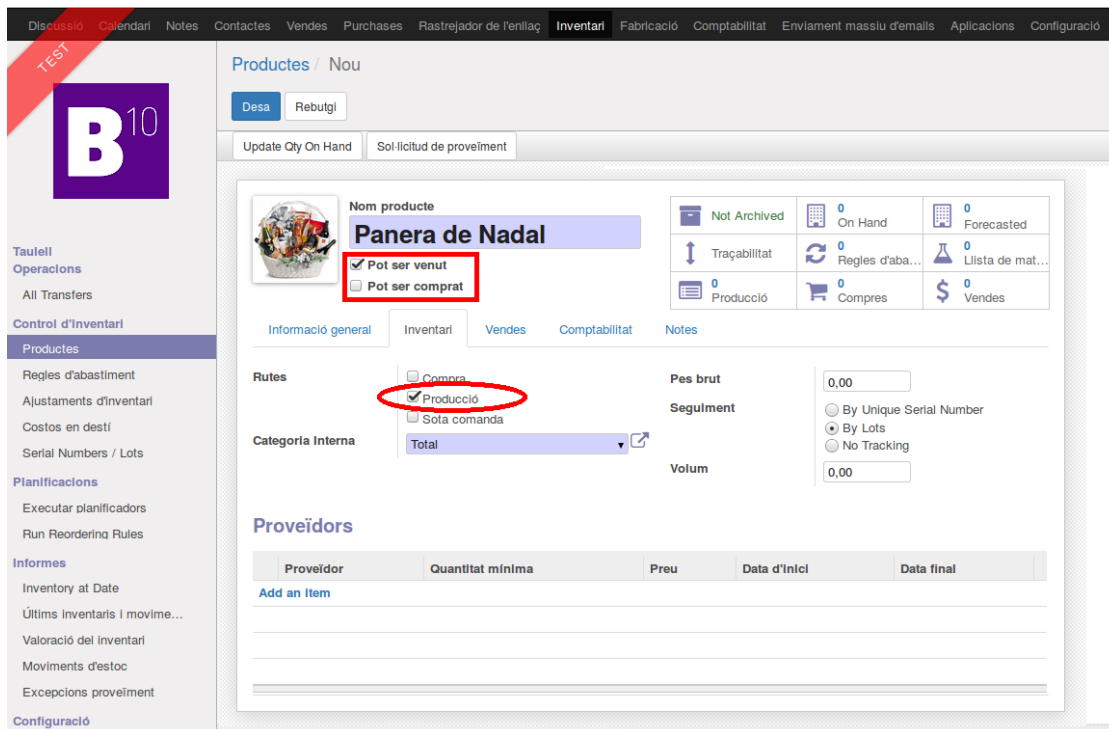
Discussió Calendari Notes Contactes Vendes Purchases Rastrejador de l'enllaç Inventari Fabricació Comptabilitat Enviament massiu d'emails Aplicacions Configuració

TEST

B 10

Taulell
Operacions
All Transfers
Control d'inventari
Productes
Regles d'abastiment
Ajustaments d'inventari
Costos en destí
Serial Numbers / Lots
Planificacions
Executar planificadors
Run Reordering Rules
Informes
Inventory at Date
Últims inventaris i movime…
Valoració del inventari
Moviments d'estoc
Excepcions proveïment
Configuració

Productes / Nou

Desa Rebutgi

Update Qty On Hand Sol·licitud de proveïment

Nom producte
Panera de Nadal
Pot ser venut
Pot ser comprat

Not Archived
0 On Hand
0 Forecasted
Traçabilitat
0 Regles d'aba…
0 Llista de mat…
0 Producció
0 Compres
0 Vendes

Informació general Inventari Vendes Comptabilitat Notes

Rutes
Compra
Producció
Sota comanda
Categoria interna
Total

Pes brut
0,00
Seguiment
By Unique Serial Number
By Lots
No Tracking
Volum
0,00

Proveïdors

| Proveïdor | Quantitat mínima | Preu | Data d'inici | Data final |
|---|---|---|---|---|
| Add an item | | | | |